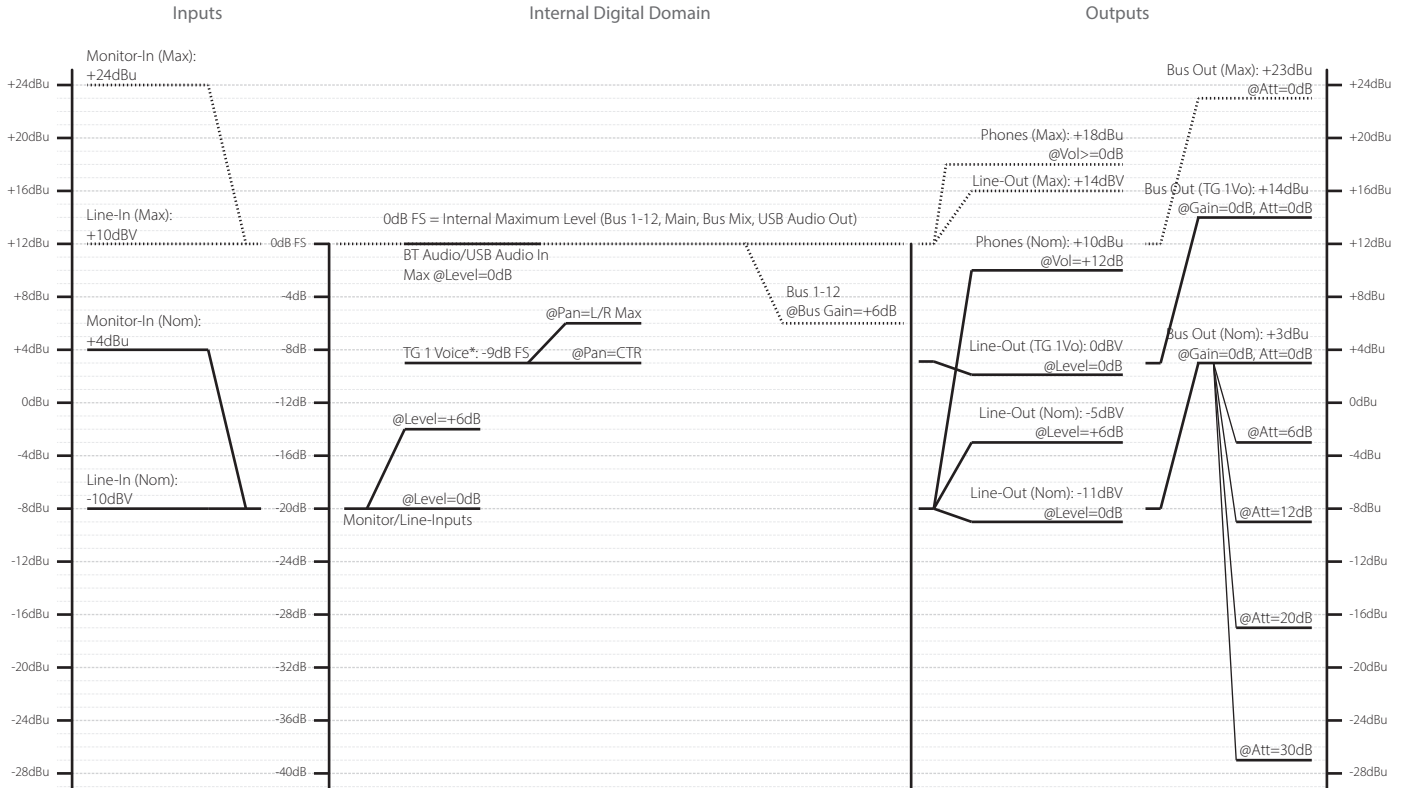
Inputs

Internal Digital Domain

Outputs

Monitor-In (Max): +24dBu

Line-In (Max): +10dBV

Monitor-In (Nom): +4dBu

Line-In (Nom): -10dBV

+24dBu
+20dBu
+16dBu
+12dBu
+8dBu
+4dBu
0dBu
-4dBu
-8dBu
-12dBu
-16dBu
-20dBu
-24dBu
-28dBu

0dB FS
-4dB
-8dB
-12dB
-16dB
-20dB
-24dB
-28dB
-32dB
-36dB
-40dB

0dB FS = Internal Maximum Level (Bus 1-12, Main, Bus Mix, USB Audio Out)

BT Audio/USB Audio In Max @Level=0dB

@Pan=L/R Max

TG 1 Voice*: -9dB FS

@Pan=CTR

@Level=+6dB

@Level=0dB

Monitor/Line-Inputs

Bus 1-12 @Bus Gain=+6dB

Phones (Max): +18dBu @Vol>=0dB

Line-Out (Max): +14dBV

Phones (Nom): +10dBu @Vol=+12dB

Line-Out (TG 1Vo): 0dBV @Level=0dB

Line-Out (Nom): -5dBV @Level=+6dB

Line-Out (Nom): -11dBV @Level=0dB

Bus Out (Max): +23dBu @Att=0dB

Bus Out (TG 1Vo): +14dBu @Gain=0dB, Att=0dB

Bus Out (Nom): +3dBu @Gain=0dB, Att=0dB

@Att=6dB

@Att=12dB

@Att=20dB

@Att=30dB

+24dBu
+20dBu
+16dBu
+12dBu
+8dBu
+4dBu
0dBu
-4dBu
-8dBu
-12dBu
-16dBu
-20dBu
-24dBu
-28dBu